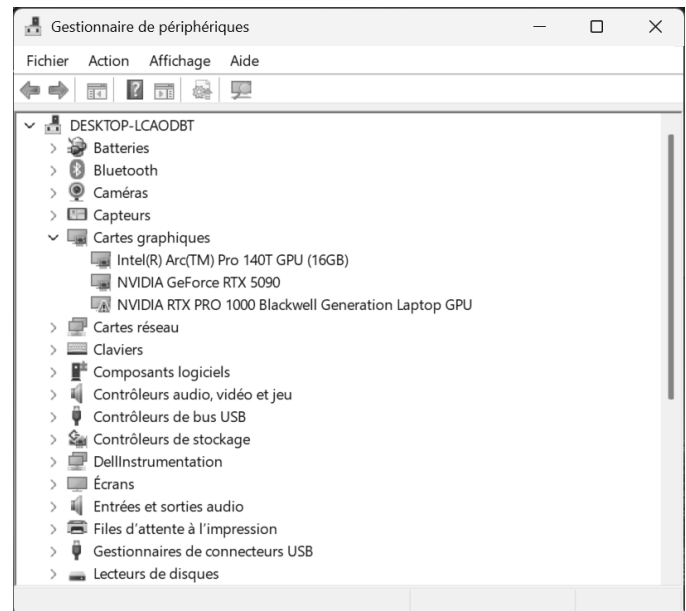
Gestionnaire de périphériques

Fichier Action Affichage Aide

DESKTOP-LCAODBT
Batteries
Bluetooth
Caméras
Capteurs
Cartes graphiques
Intel(R) Arc(TM) Pro 140T GPU (16GB)
NVIDIA GeForce RTX 5090
NVIDIA RTX PRO 1000 Blackwell Generation Laptop GPU
Cartes réseau
Claviers
Composants logiciels
Contrôleurs audio, vidéo et jeu
Contrôleurs de bus USB
Contrôleurs de stockage
DellInstrumentation
Écrans
Entrées et sorties audio
Files d'attente à l'impression
Gestionnaires de connecteurs USB
Lecteurs de disques